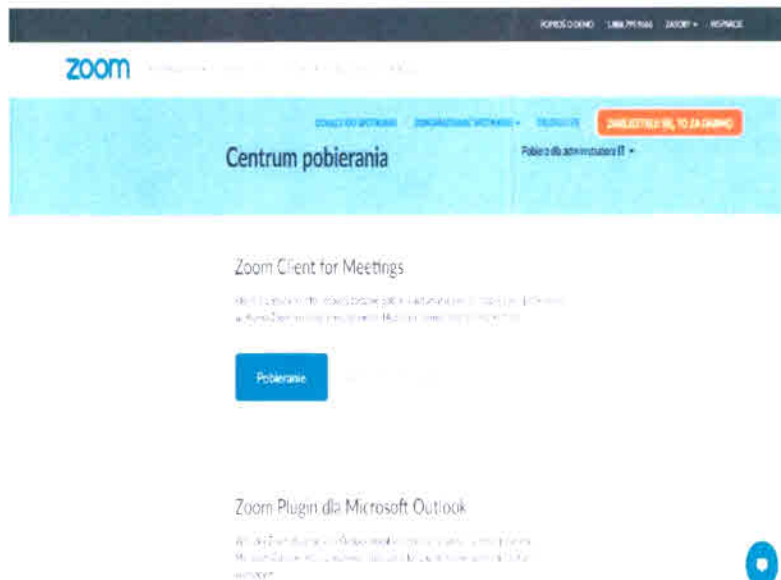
POPROŚ O DEMO 1.888.799.9666 ZASOBY WSPARCIE

zoom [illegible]

DOŁĄCZ DO SPOTKANIA ZORGANIZUJ SPOTKANIE TELEFON ZAREJESTRUJ SIĘ, TO ZA DARMO

Centrum pobierania

Pobierz dla administratora IT

Zoom Client for Meetings

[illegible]

Pobieranie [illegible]

Zoom Plugin dla Microsoft Outlook

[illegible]